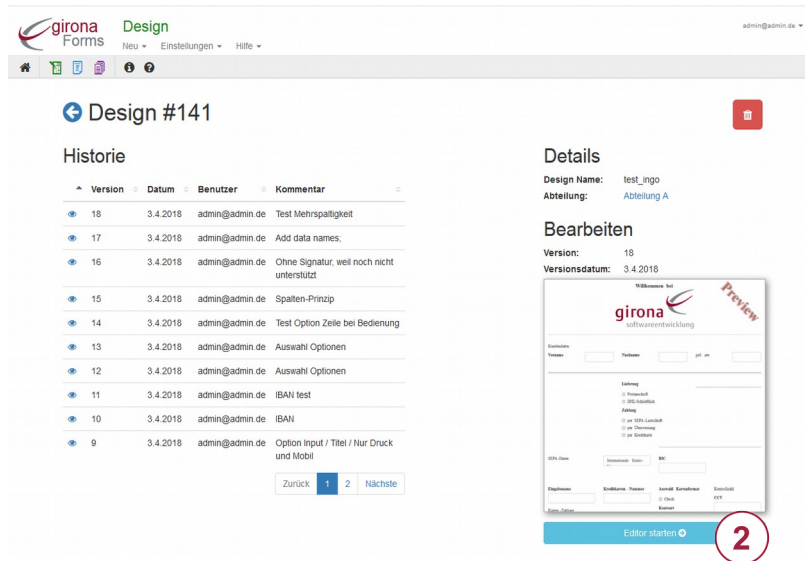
girona Forms

Design

Neu ▾ Einstellungen ▾ Hilfe ▾

admin@admin.de ▾

Design #141

Historie

| Version | Datum | Benutzer | Kommentar |
|---|---|---|---|
| 18 | 3.4.2018 | admin@admin.de | Test Mehrspaltigkeit |
| 17 | 3.4.2018 | admin@admin.de | Add data names; |
| 16 | 3.4.2018 | admin@admin.de | Ohne Signatur, weil noch nicht unterstützt |
| 15 | 3.4.2018 | admin@admin.de | Spalten-Prinzip |
| 14 | 3.4.2018 | admin@admin.de | Test Option Zeile bei Bedienung |
| 13 | 3.4.2018 | admin@admin.de | Auswahl Optionen |
| 12 | 3.4.2018 | admin@admin.de | Auswahl Optionen |
| 11 | 3.4.2018 | admin@admin.de | IBAN test |
| 10 | 3.4.2018 | admin@admin.de | IBAN |
| 9 | 3.4.2018 | admin@admin.de | Option Input / Titel / Nur Druck und Mobil |

Zurück 1 2 Nächste

Details

Design Name: test_ingo
Abteilung: Abteilung A

Bearbeiten

Version: 18
Versionsdatum: 3.4.2018

Willkommen bei
girona softwareentwicklung
Preview
Vorname Nachname
Lieferung
Zahlung
IBAN BIC
Editor starten
2